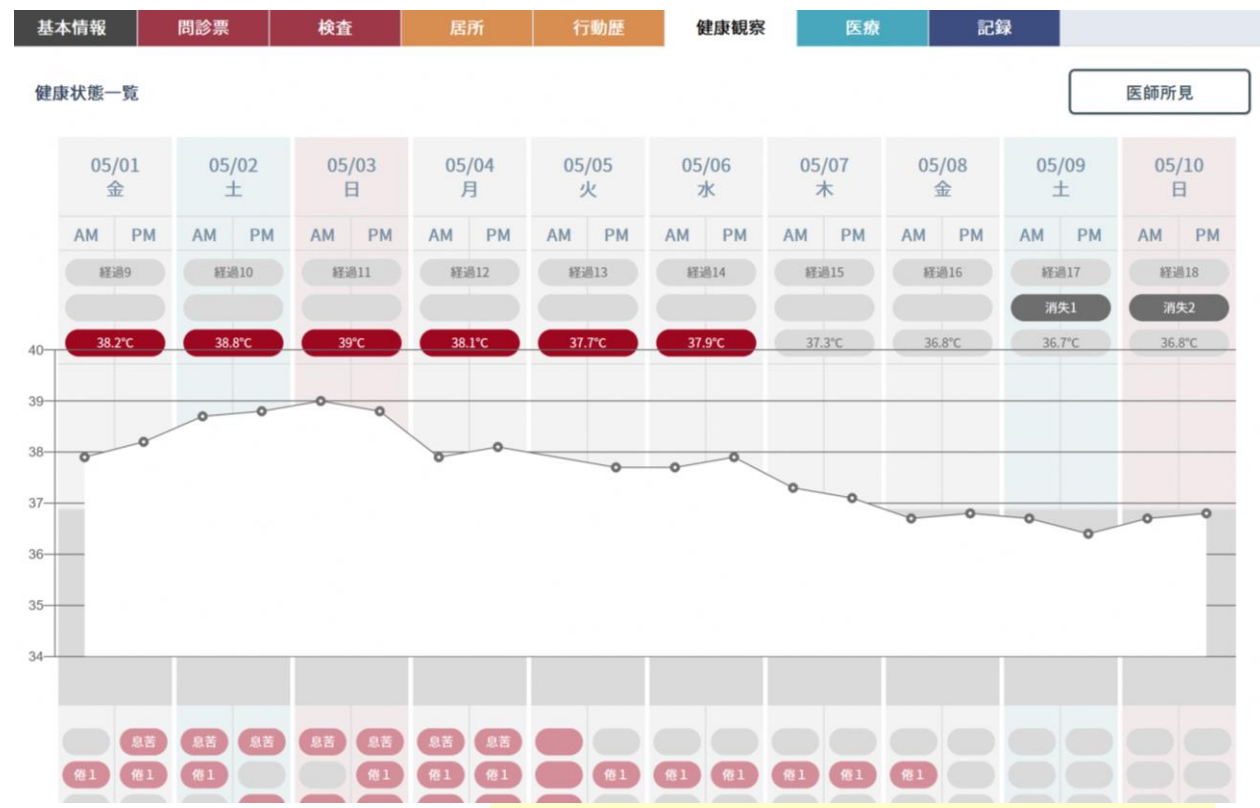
基本情報 問診票 検査 居所 行動歴 健康観察 医療 記録

健康状態一覧

医師所見

| 05/01 金 | 05/02 土 | 05/03 日 | 05/04 月 | 05/05 火 | 05/06 水 | 05/07 木 | 05/08 金 | 05/09 土 | 05/10 日 |
|---|---|---|---|---|---|---|---|---|---|
| AM PM | AM PM | AM PM | AM PM | AM PM | AM PM | AM PM | AM PM | AM PM | AM PM |
| 経過9 | 経過10 | 経過11 | 経過12 | 経過13 | 経過14 | 経過15 | 経過16 | 経過17 | 経過18 |
| | | | | | | | | 消失1 | 消失2 |
| 38.2℃ | 38.8℃ | 39℃ | 38.1℃ | 37.7℃ | 37.9℃ | 37.3℃ | 36.8℃ | 36.7℃ | 36.8℃ |

40
39
38
37
36
35
34

息苦 息苦 息苦 息苦 息苦 息苦 息苦

倦1 倦1 倦1 倦1 倦1 倦1 倦1 倦1 倦1 倦1 倦1 倦1